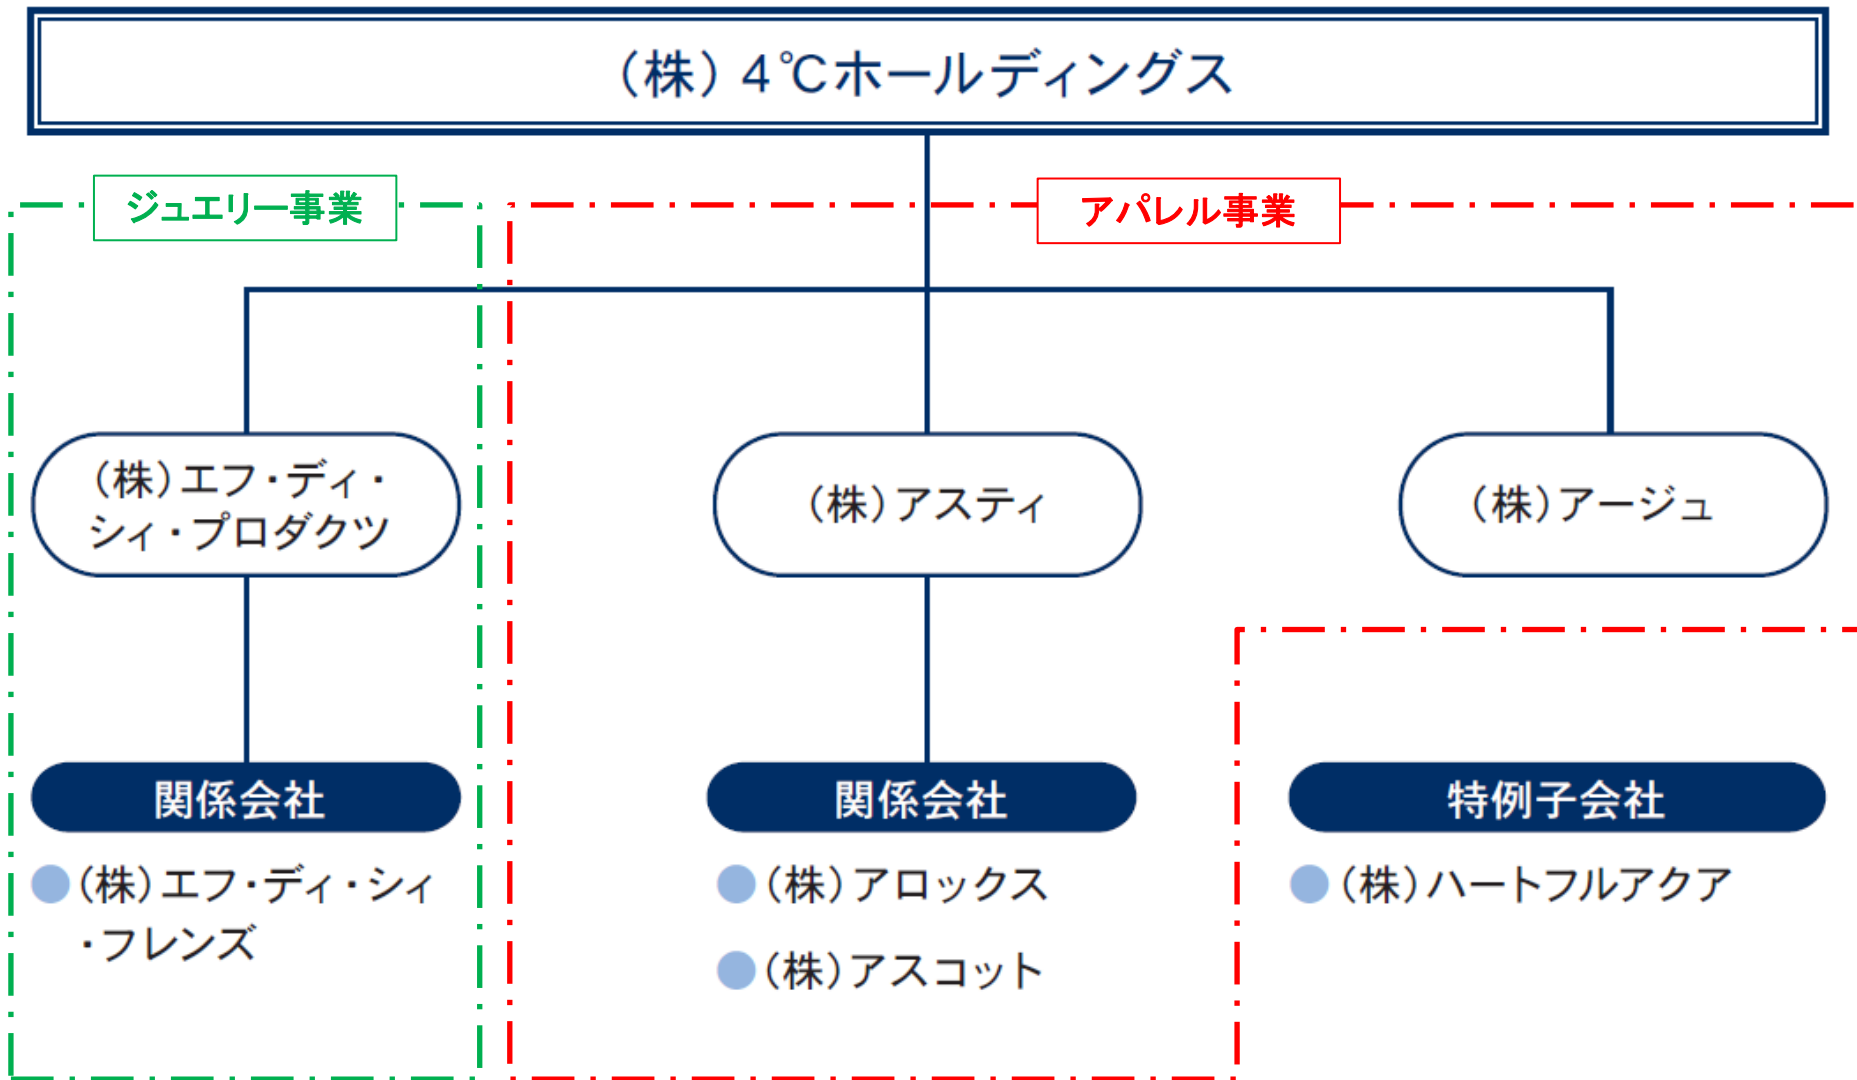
（株）4℃ホールディングス

ジュエリー事業

アパレル事業

（株）エフ・ディ・シィ・プロダクツ

（株）アスティ

（株）アージュ

関係会社

関係会社

特例子会社

（株）エフ・ディ・シィ・フレンズ

（株）アロックス

（株）アスコット

（株）ハートフルアクア